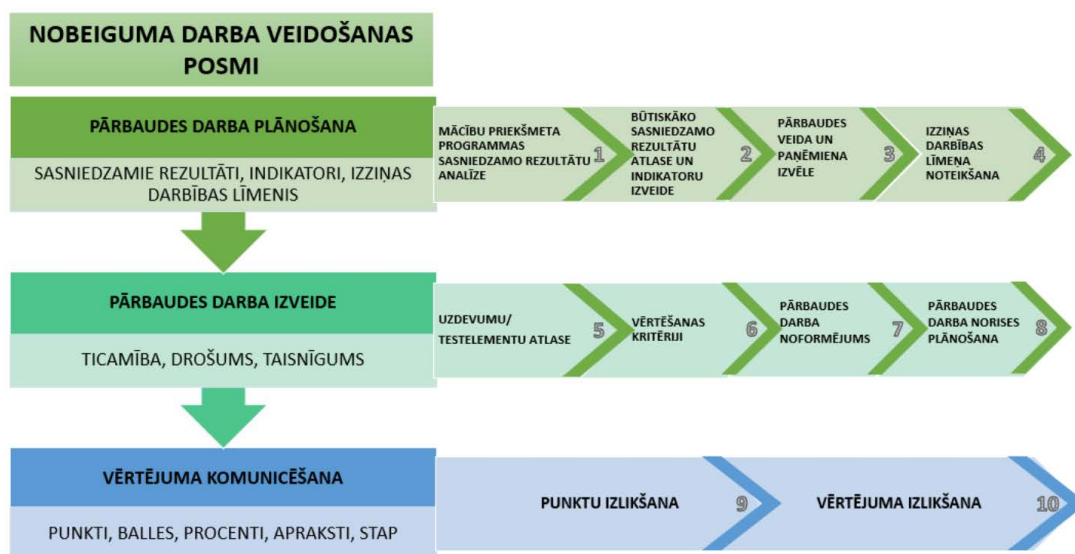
NOBEIGUMA DARBA VEIDOŠANAS POSMI

PĀRBAUDES DARBA PLĀNOŠANA

SASNIEDZAMIE REZULTĀTI, INDIKATORI, IZZIŅAS DARBĪBAS LĪMENIS

MĀCĪBU PRIEKŠMETA PROGRAMMAS SASNIEDZAMO REZULTĀTU ANALĪZE 1

BŪTISKĀKO SASNIEDZAMO REZULTĀTU ATLASE UN INDIKATORU IZVEIDE 2

PĀRBAUDES VEIDA UN PAŅĒMIENA IZVĒLE 3

IZZIŅAS DARBĪBAS LĪMEŅA NOTEIKŠANA 4

PĀRBAUDES DARBA IZVEIDE

TICAMĪBA, DROŠUMS, TAISNĪGUMS

UZDEVUMU/ TESTELEMENTU ATLASE 5

VĒRTĒŠANAS KRITĒRIJI 6

PĀRBAUDES DARBA NOFORMĒJUMS 7

PĀRBAUDES DARBA NORISES PLĀNOŠANA 8

VĒRTĒJUMA KOMUNICĒŠANA

PUNKTI, BALLES, PROCENTI, APRAKSTI, STAP

PUNKTU IZLIKŠANA 9

VĒRTĒJUMA IZLIKŠANA 10